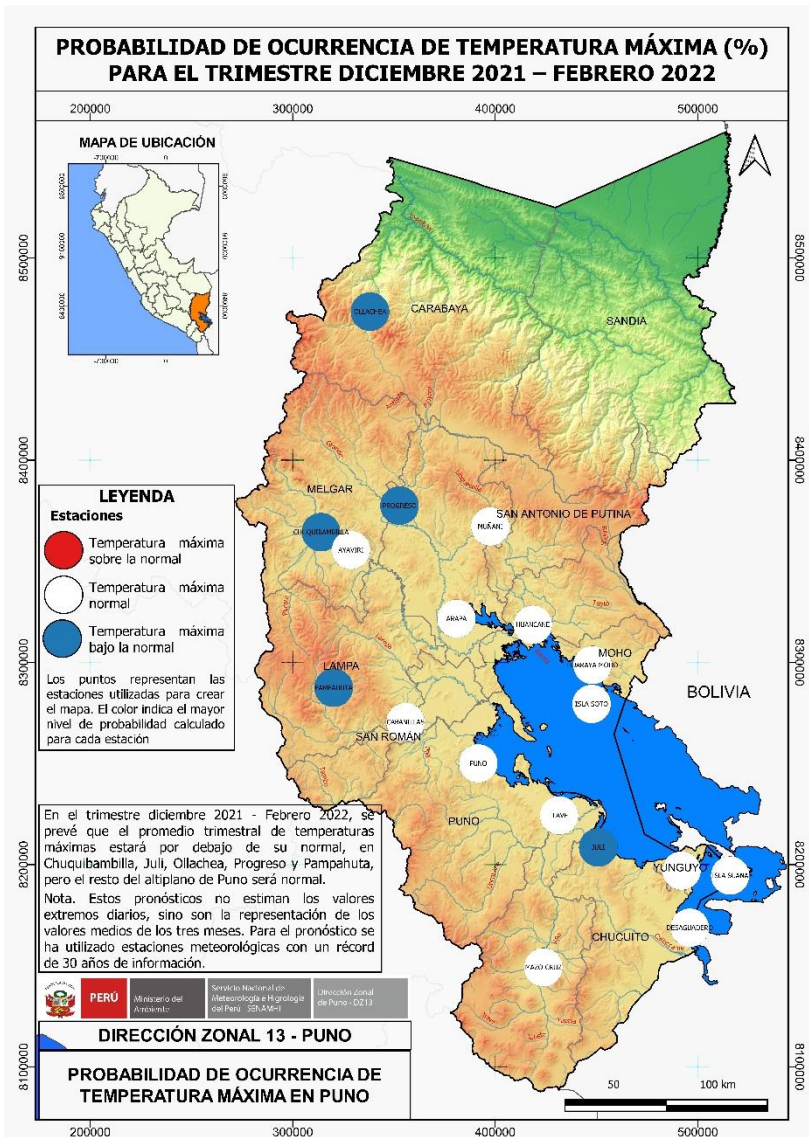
PROBABILIDAD DE OCURRENCIA DE TEMPERATURA MÁXIMA (%) PARA EL TRIMESTRE DICIEMBRE 2021 – FEBRERO 2022

200000 300000 400000 500000

MAPA DE UBICACIÓN

8500000 8400000 8300000 8200000 8100000

CARABAYA
OLLACHEA
SANDIA
MELGAR
PROGRESO
SAN ANTONIO DE PUTINA
CHUQUIBAMBILLA
AYAVIRI
MUÑANI
ARAPA
HUANCANE
MOHO
ISLA SOTO
BOLIVIA
LAMPA
PAMPAHUTA
CABANILLAS
SAN ROMÁN
PUNO
LAVE
JULI
YUNGUYO
ISLA SUANA
DESAGUADERO
CHUCUITO
MAZO CRUZ

LEYENDA
Estaciones
Temperatura máxima sobre la normal
Temperatura máxima normal
Temperatura máxima bajo la normal

Los puntos representan las estaciones utilizadas para crear el mapa. El color indica el mayor nivel de probabilidad calculado para cada estación

En el trimestre diciembre 2021 - Febrero 2022, se prevé que el promedio trimestral de temperaturas máximas estará por debajo de su normal, en Chuquibambilla, Juli, Ollachea, Progreso y Pampahuta, pero el resto del altiplano de Puno será normal.
Nota. Estos pronósticos no estiman los valores extremos diarios, sino son la representación de los valores medios de los tres meses. Para el pronóstico se ha utilizado estaciones meteorológicas con un récord de 30 años de información.

PERÚ Ministerio del Ambiente Servicio Nacional de Meteorología e Hidrología del Perú - SENAMHI Dirección Zonal de Puno - DZ13

DIRECCIÓN ZONAL 13 - PUNO

PROBABILIDAD DE OCURRENCIA DE TEMPERATURA MÁXIMA EN PUNO

50 100 km